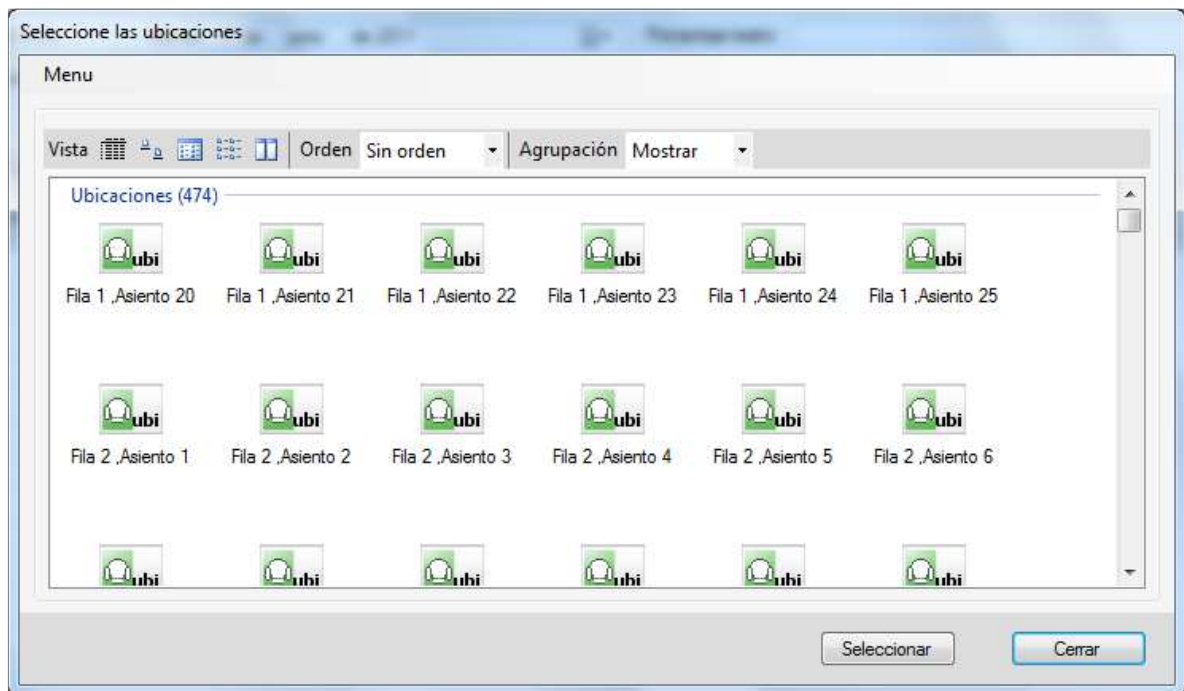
Seleccione las ubicaciones

Menu

Vista Orden Sin orden Agrupación Mostrar

Ubicaciones (474)

ubi
Fila 1 ,Asiento 20

ubi
Fila 1 ,Asiento 21

ubi
Fila 1 ,Asiento 22

ubi
Fila 1 ,Asiento 23

ubi
Fila 1 ,Asiento 24

ubi
Fila 1 ,Asiento 25

ubi
Fila 2 ,Asiento 1

ubi
Fila 2 ,Asiento 2

ubi
Fila 2 ,Asiento 3

ubi
Fila 2 ,Asiento 4

ubi
Fila 2 ,Asiento 5

ubi
Fila 2 ,Asiento 6

ubi ubi ubi ubi ubi ubi

Seleccionar Cerrar